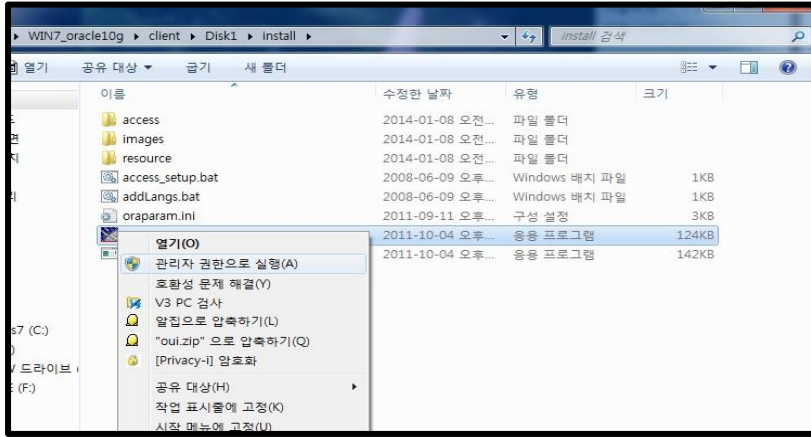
▸ WIN7_oracle10g ▸ client ▸ Disk1 ▸ install ▸

install 검색

열기 공유 대상 ▾ 굽기 새 폴더

| 이름 | 수정한 날짜 | 유형 | 크기 |
|---|---|---|---|
| access | 2014-01-08 오전... | 파일 폴더 | |
| images | 2014-01-08 오전... | 파일 폴더 | |
| resource | 2014-01-08 오전... | 파일 폴더 | |
| access_setup.bat | 2008-06-09 오후... | Windows 배치 파일 | 1KB |
| addLangs.bat | 2008-06-09 오후... | Windows 배치 파일 | 1KB |
| oraparam.ini | 2011-09-11 오후... | 구성 설정 | 3KB |
| | 2011-10-04 오후... | 응용 프로그램 | 124KB |
| | 2011-10-04 오후... | 응용 프로그램 | 142KB |

열기(O)
관리자 권한으로 실행(A)
호환성 문제 해결(Y)
V3 PC 검사
알집으로 압축하기(L)
"oui.zip" 으로 압축하기(Q)
[Privacy-i] 암호화
공유 대상(H)
작업 표시줄에 고정(K)
시작 메뉴에 고정(U)

s7 (C:)
/ 드라이브
E (F:)